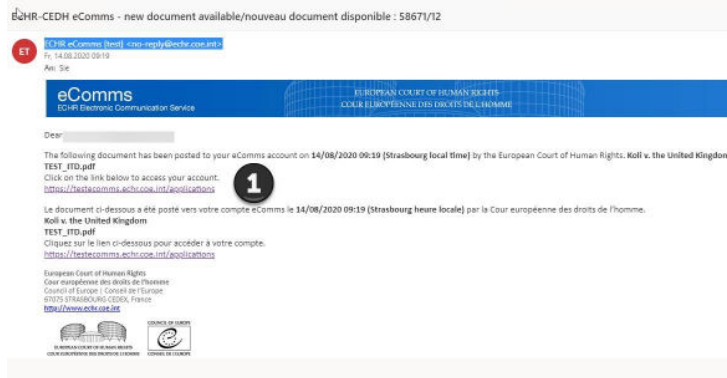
ECHR-CEDH eComms - new document available/nouveau document disponible : 58671/12

ET

ECHR eComms (test) <no-reply@echr.coe.int>
Fr, 14.08.2020 09:19
An: Sie

eComms
ECHR Electronic Communication Service

EUROPEAN COURT OF HUMAN RIGHTS
COUR EUROPÉENNE DES DROITS DE L'HOMME

Dear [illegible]

The following document has been posted to your eComms account on 14/08/2020 09:19 (Strasbourg local time) by the European Court of Human Rights. Koli v. the United Kingdom
TEST_ITD.pdf
Click on the link below to access your account.
https://testecomms.echr.coe.int/applications

1

Le document ci-dessous a été posté vers votre compte eComms le 14/08/2020 09:19 (Strasbourg heure locale) par la Cour européenne des droits de l'homme.
Koli v. the United Kingdom
TEST_ITD.pdf
Cliquez sur le lien ci-dessous pour accéder à votre compte.
https://testecomms.echr.coe.int/applications

European Court of Human Rights
Cour européenne des droits de l'homme
Council of Europe | Conseil de l'Europe
67075 STRASBOURG CEDEX, France
http://www.echr.coe.int

EUROPEAN COURT OF HUMAN RIGHTS
COUR EUROPÉENNE DES DROITS DE L'HOMME

COUNCIL OF EUROPE
CONSEIL DE L'EUROPE